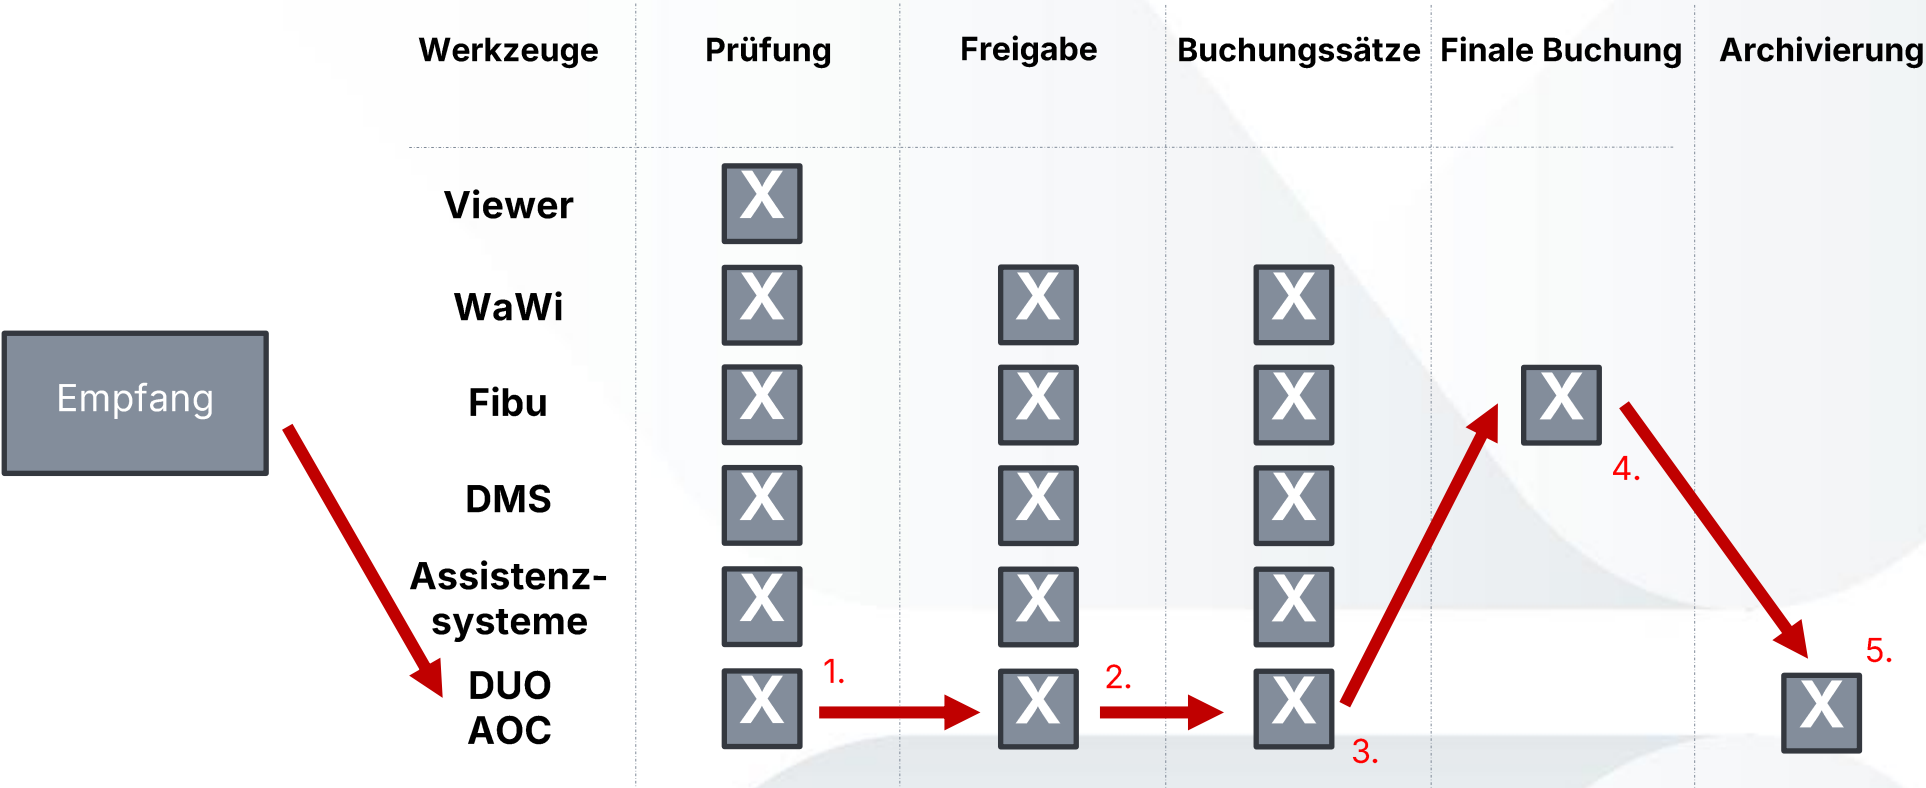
| Werkzeuge | Prüfung | Freigabe | Buchungssätze | Finale Buchung | Archivierung |
|---|---|---|---|---|---|
| Viewer | X | | | | |
| WaWi | X | X | X | | |
| Fibu | X | X | X | X | |
| DMS | X | X | X | | |
| Assistenz-systeme | X | X | X | | |
| DUO AOC | X | X | X | | X |

Empfang

1.

2.

3.

4.

5.